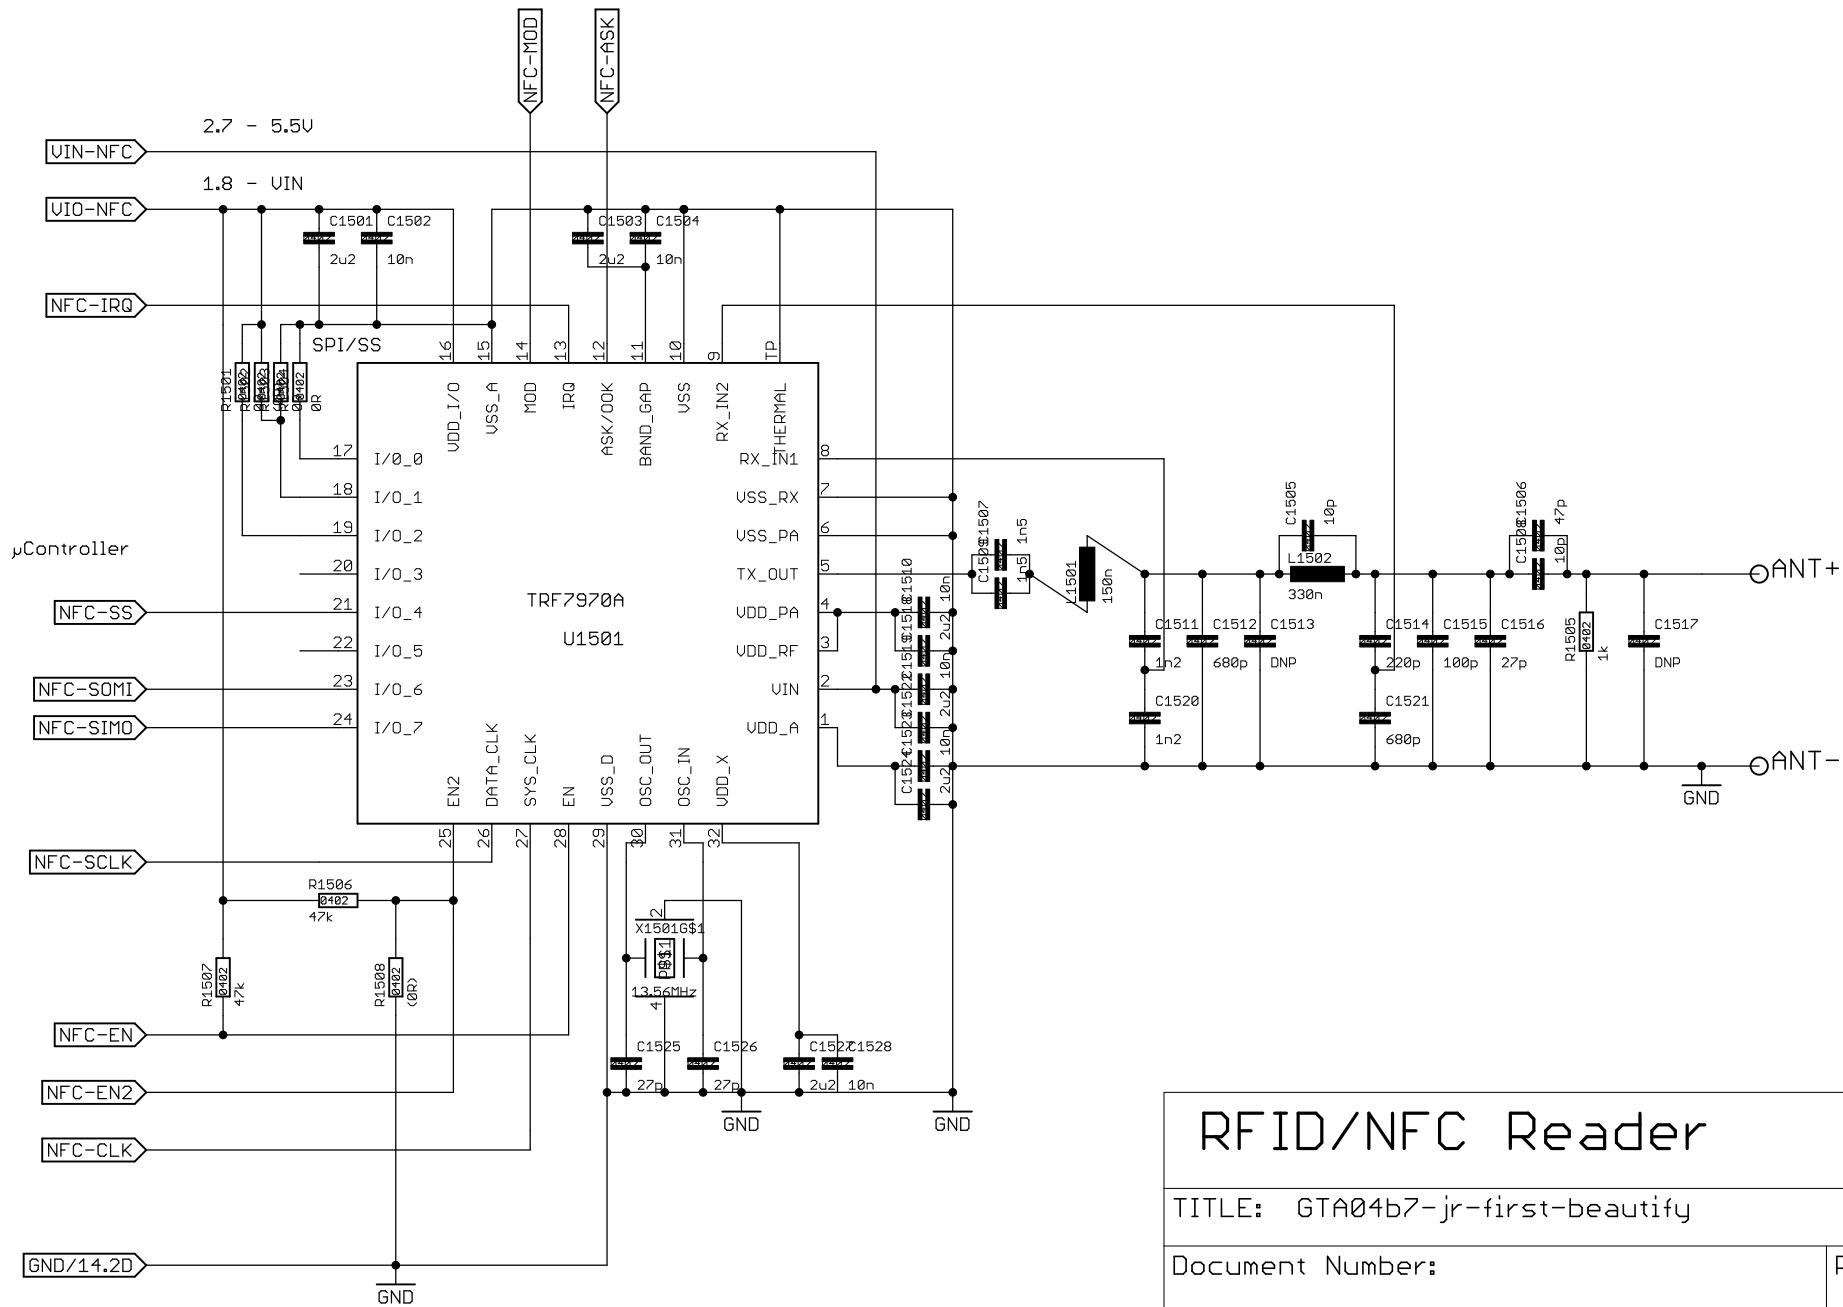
NFC-MOD
NFC-ASK
2.7 - 5.5V
VIN-NFC
1.8 - VIN
VIO-NFC
C1501 C1502
2u2 10n
C1503 C1504
2u2 10n
NFC-IRQ
SPI/SS
16 15 14 13 12 11 10 9 TP
VDD_I/O VSS_A MOD IRQ ASK/OOK BAND_GAP VSS RX_IN2 THERMAL
R1501 R1502 R1503 R1504
0402 0402 0402 0402
0R
17 I/O_0
18 I/O_1
19 I/O_2
µController
20 I/O_3
NFC-SS
21 I/O_4
22 I/O_5
NFC-SOMI
23 I/O_6
NFC-SIMO
24 I/O_7
TRF7970A
U1501
RX_IN1 8
VSS_RX 7
VSS_PA 6
TX_OUT 5
VDD_PA 4
VDD_RF 3
VIN 2
VDD_A 1
EN2 DATA_CLK SYS_CLK EN VSS_D OSC_OUT OSC_IN VDD_X
25 26 27 28 29 30 31 32
C1510 10n 2u2 10n 2u2 10n 2u2
C1507 1n5
C1509 1n5
L1501 150n
C1505 10p
L1502
330n
C1508 C1506 47p 10p
C1511 C1512 C1513
1n2 680p DNP
C1520
1n2
C1514 C1515 C1516
220p 100p 27p
C1521
680p
R1505 0402 1k
C1517
DNP
ANT+
ANT-
GND
NFC-SCLK
R1506
0402
47k
R1507 0402 47k
R1508 0402 (0R)
X1501G$1
2
4
13.56MHz
NFC-EN
C1525 C1526 C1527 C1528
27p 27p 2u2 10n
NFC-EN2
GND
GND
NFC-CLK
GND/14.2D
GND
RFID/NFC Reader
TITLE: GTA04b7-jr-first-beautify
Document Number: